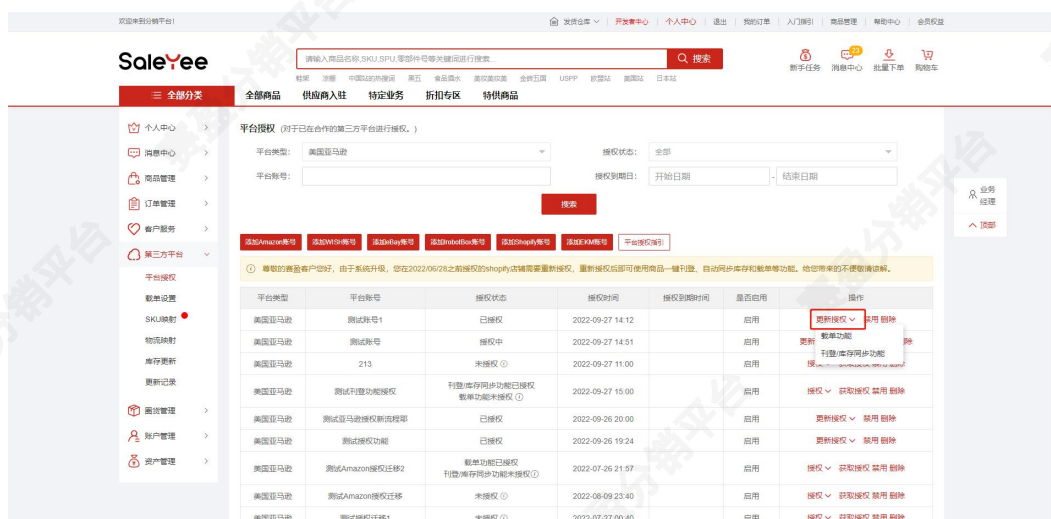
欢迎来到分销平台!

发货仓库 | 开发者中心 | 个人中心 | 退出 | 我的订单 | 入门指引 | 商品管理 | 帮助中心 | 会员权益

SaleYee

请输入商品名称,SKU,SPU,零部件号等关键词进行搜索 搜索

鞋架 浴室 中国站的热搜词 美五 食品饮水 美妆饰美 金牌五周 USPP 欧盟站 美国站 日本站

新手任务 消息中心 批量下单 购物车

☰ 全部分类 全部商品 供应商入驻 特定业务 折扣专区 特供商品

个人中心
消息中心
商品管理
订单管理
客户服务
第三方平台
平台授权
载单设置
SKU映射
物流映射
库存更新
更新记录
囤货管理
账户管理
资产管理

平台授权 (对于已在合作的第三方平台进行授权。)

平台类型: 美国亚马逊
授权状态: 全部
平台账号:
授权到期日: 开始日期 - 结束日期

搜索

添加Amazon账号 添加WISH账号 添加eBay账号 添加lrobotBox账号 添加Shopify账号 添加EKM账号 平台授权指引

尊敬的赛盈客户您好，由于系统升级，您在2022/06/28之前授权的shopify店铺需要重新授权，重新授权后即可使用商品一键刊登、自动同步库存和载单等功能。给您带来的不便敬请谅解。

| 平台类型 | 平台账号 | 授权状态 | 授权时间 | 授权到期时间 | 是否启用 | 操作 |
|---|---|---|---|---|---|---|
| 美国亚马逊 | 测试账号1 | 已授权 | 2022-09-27 14:12 | | 启用 | 更新授权 禁用 删除 |
| 美国亚马逊 | 测试账号 | 授权中 | 2022-09-27 14:51 | | 启用 | 更新 |
| 美国亚马逊 | 213 | 未授权 | 2022-09-27 11:00 | | 启用 | 授权 |
| 美国亚马逊 | 测试刊登功能授权 | 刊登/库存同步功能已授权 载单功能未授权 | 2022-09-27 15:00 | | 启用 | 授权 获取授权 禁用 删除 |
| 美国亚马逊 | 测试亚马逊授权新流程即 | 已授权 | 2022-09-26 20:00 | | 启用 | 更新授权 禁用 删除 |
| 美国亚马逊 | 测试授权功能 | 已授权 | 2022-09-26 19:24 | | 启用 | 更新授权 禁用 删除 |
| 美国亚马逊 | 测试Amazon授权迁移2 | 载单功能已授权 刊登/库存同步功能未授权 | 2022-07-26 21:57 | | 启用 | 授权 获取授权 禁用 删除 |
| 美国亚马逊 | 测试Amazon授权迁移 | 未授权 | 2022-06-09 23:40 | | 启用 | 授权 获取授权 禁用 删除 |

载单功能
刊登/库存同步功能

业务经理
顶部